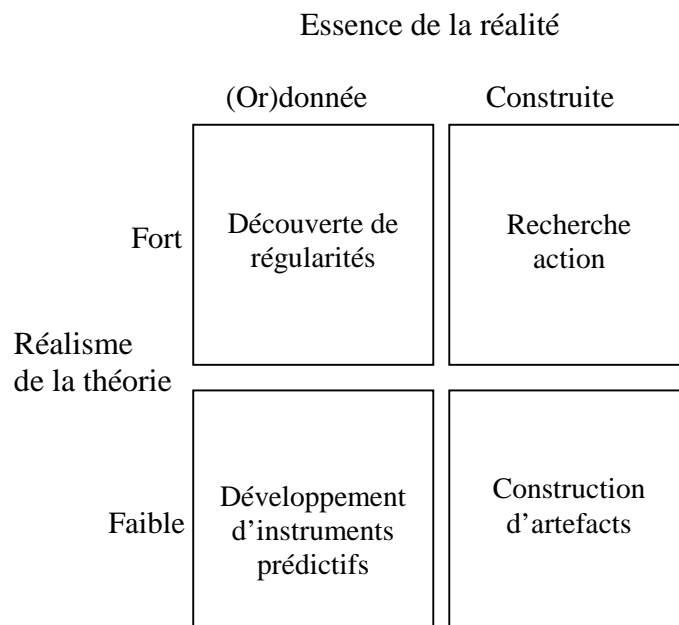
Essence de la réalité

|  |  | (Or)donnée | Construite |
|---|---|---|---|
| Réalisme de la théorie | Fort | Découverte de régularités | Recherche action |
|  | Faible | Développement d’instruments prédictifs | Construction d’artefacts |